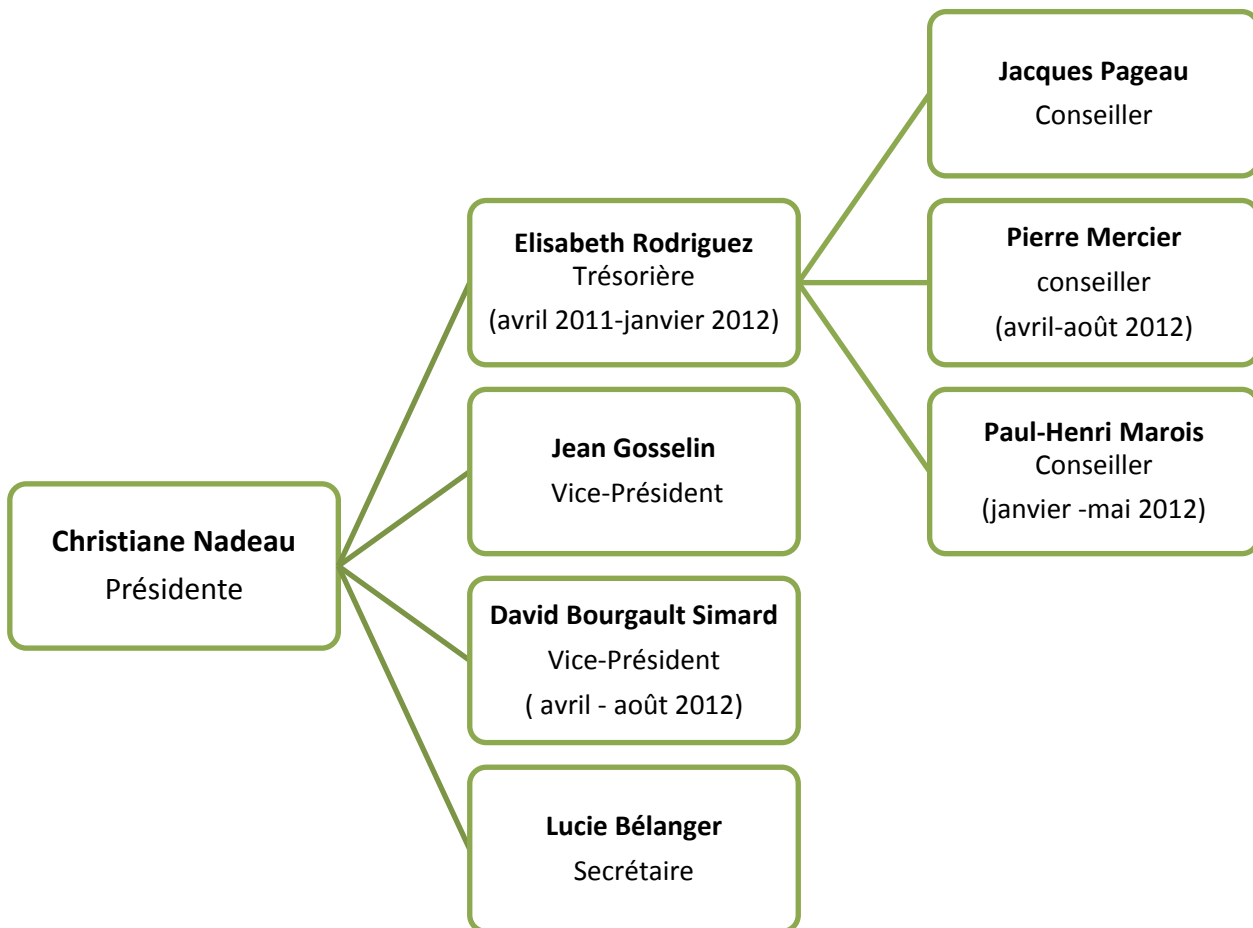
**Christiane Nadeau**
Présidente

**Elisabeth Rodriguez**
Trésorière
(avril 2011-janvier 2012)

**Jean Gosselin**
Vice-Président

**David Bourgault Simard**
Vice-Président
( avril - août 2012)

**Lucie Bélanger**
Secrétaire

**Jacques Pageau**
Conseiller

**Pierre Mercier**
conseiller
(avril-août 2012)

**Paul-Henri Marois**
Conseiller
(janvier -mai 2012)